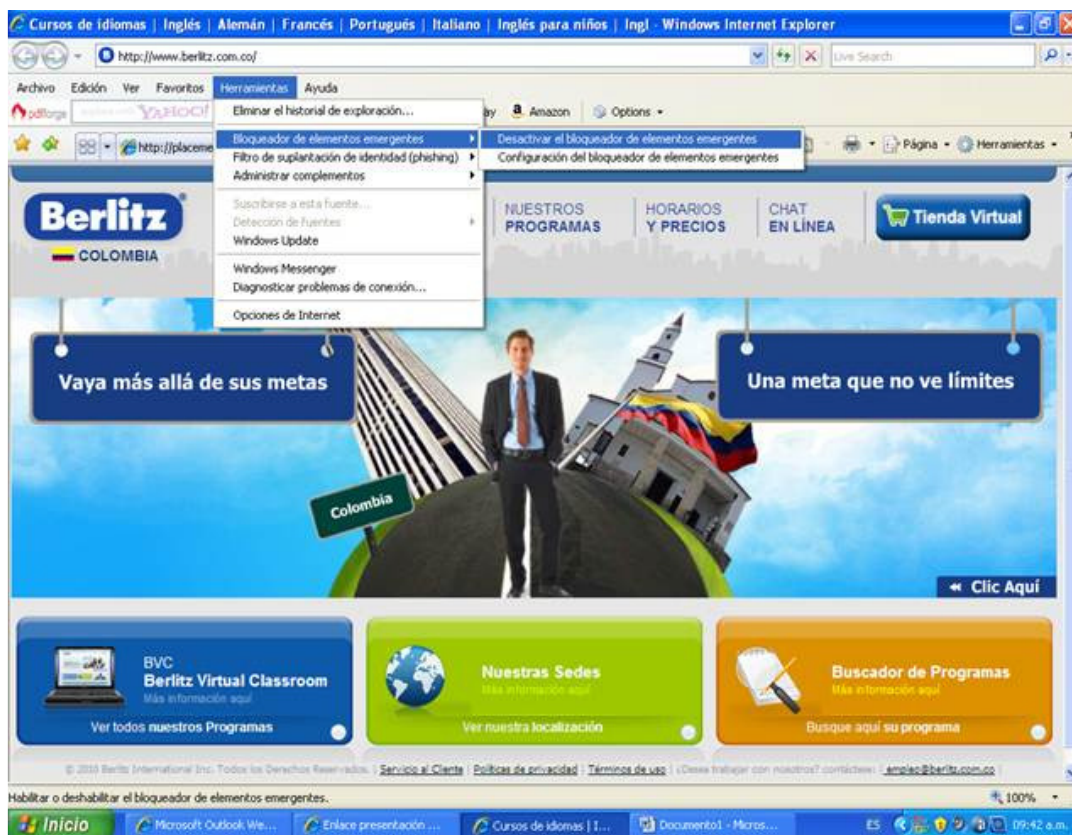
Cursos de idiomas | Inglés | Alemán | Francés | Portugués | Italiano | Inglés para niños | Ingl - Windows Internet Explorer

http://www.berlitz.com.co/

Live Search

Archivo Edición Ver Favoritos Herramientas Ayuda

pdfforge YAHOO! ay Amazon Options

http://placeme

Página Herramientas

Eliminar el historial de exploración...
Bloqueador de elementos emergentes
Filtro de suplantación de identidad (phishing)
Administrar complementos
Suscribirse a esta fuente...
Detección de fuentes
Windows Update
Windows Messenger
Diagnosticar problemas de conexión...
Opciones de Internet

Desactivar el bloqueador de elementos emergentes
Configuración del bloqueador de elementos emergentes

Berlitz
COLOMBIA

NUESTROS PROGRAMAS
HORARIOS Y PRECIOS
CHAT EN LÍNEA
Tienda Virtual

Vaya más allá de sus metas

Una meta que no ve límites

Colombia

Clic Aquí

BVC
Berlitz Virtual Classroom
Más información aquí
Ver todos nuestros Programas

Nuestras Sedes
Más información aquí
Ver nuestra localización

Buscador de Programas
Más información aquí
Busque aquí su programa

© 2010 Berlitz International Inc. Todos los Derechos Reservados. | Servicio al Cliente | Políticas de privacidad | Términos de uso | ¿Desea trabajar con nosotros? contáctese: empleo@berlitz.com.co

Habilitar o deshabilitar el bloqueador de elementos emergentes.

100%

Inicio
Microsoft Outlook We...
Enlace presentación ...
Cursos de idiomas | I...
Documento1 - Micros...
ES
09:42 a.m.